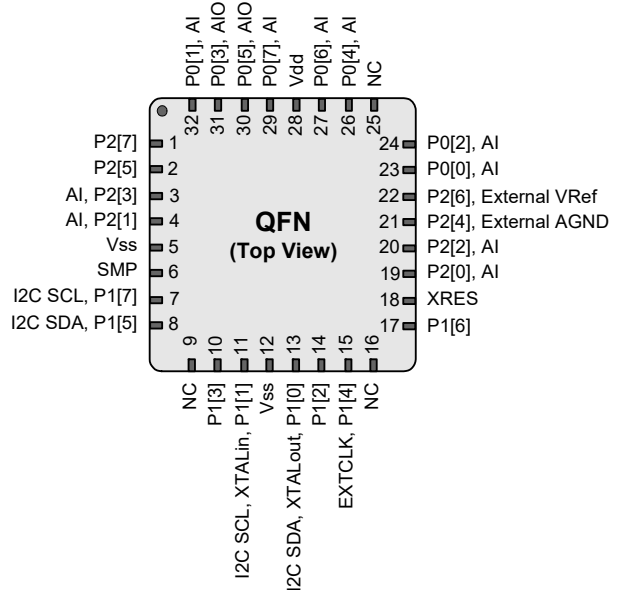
P0[1], AI
P0[3], AIO
P0[5], AIO
P0[7], AI
Vdd
P0[6], AI
P0[4], AI
NC

32 31 30 29 28 27 26 25

P2[7] 1
P2[5] 2
AI, P2[3] 3
AI, P2[1] 4
Vss 5
SMP 6
I2C SCL, P1[7] 7
I2C SDA, P1[5] 8

QFN
(Top View)

24 P0[2], AI
23 P0[0], AI
22 P2[6], External VRef
21 P2[4], External AGND
20 P2[2], AI
19 P2[0], AI
18 XRES
17 P1[6]

9 10 11 12 13 14 15 16

NC
P1[3]
I2C SCL, XTALin, P1[1]
Vss
I2C SDA, XTALout, P1[0]
P1[2]
EXTCLK, P1[4]
NC